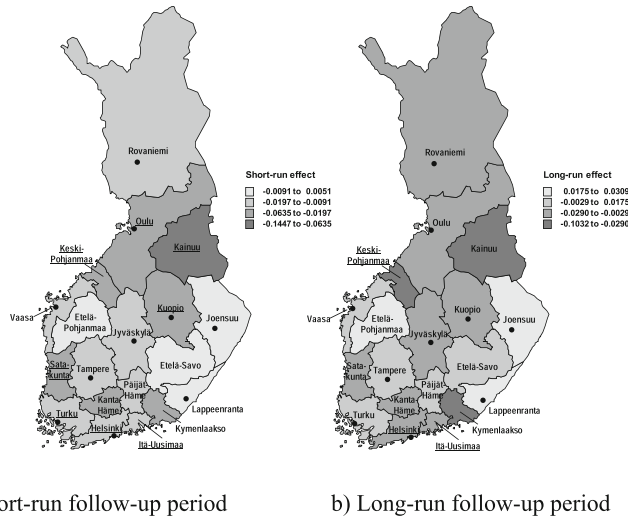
Rovaniemi

Short-run effect
-0.0091 to 0.0051
-0.0197 to -0.0091
-0.0635 to -0.0197
-0.1447 to -0.0635

Oulu
Keski-Pohjanmaa
Kainuu
Kuopio
Vaasa
Etelä-Pohjanmaa
Jyväskylä
Joensuu
Sata-kunta
Tampere
Etelä-Savo
Päijät-Häme
Kanta-Häme
Lappeenranta
Turku
Helsinki
Kymenlaakso
Itä-Uusimaa

ort-run follow-up period

Rovaniemi

Long-run effect
0.0175 to 0.0309
-0.0029 to 0.0175
-0.0290 to -0.0029
-0.1032 to -0.0290

Oulu
Keski-Pohjanmaa
Kainuu
Kuopio
Vaasa
Etelä-Pohjanmaa
Jyväskylä
Joensuu
Sata-kunta
Tampere
Etelä-Savo
Päijät-Häme
Kanta-Häme
Lappeenranta
Turku
Helsinki
Kymenlaakso
Itä-Uusimaa

b) Long-run follow-up period